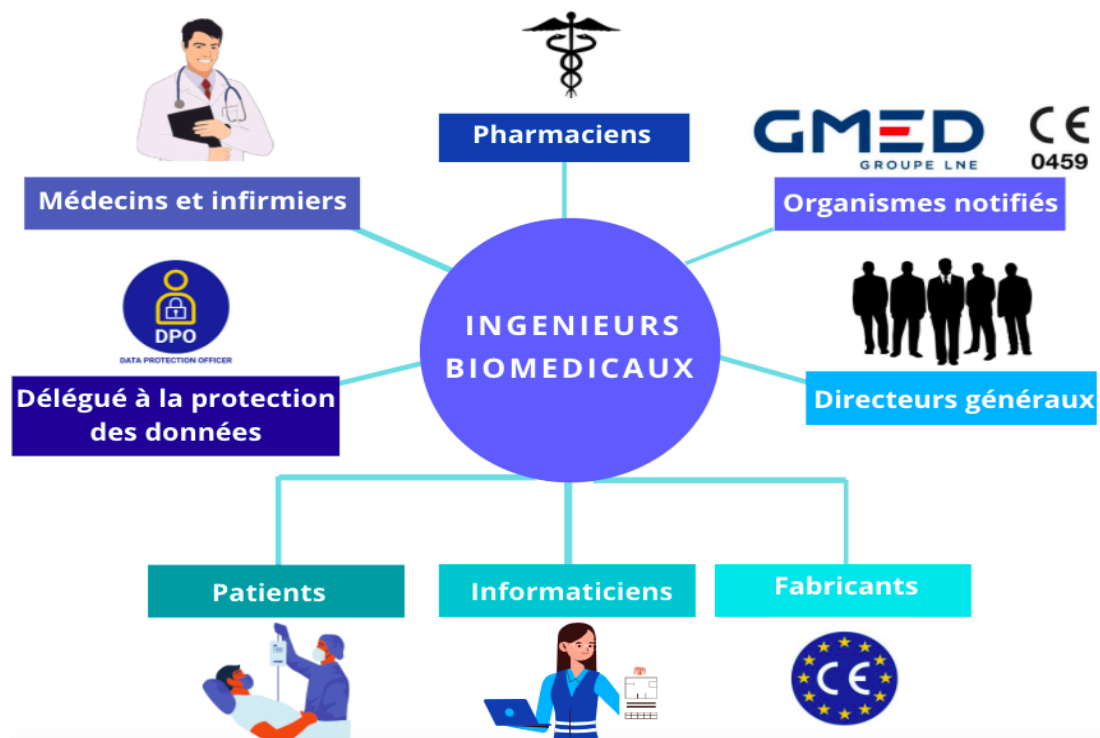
Pharmaciens

GMED
GROUPE LNE

CE
0459

Médecins et infirmiers

Organismes notifiés

DPO
DATA PROTECTION OFFICER

INGENIEURS BIOMEDICAUX

Délégué à la protection des données

Directeurs généraux

Patients

Informaticiens

Fabricants

CE